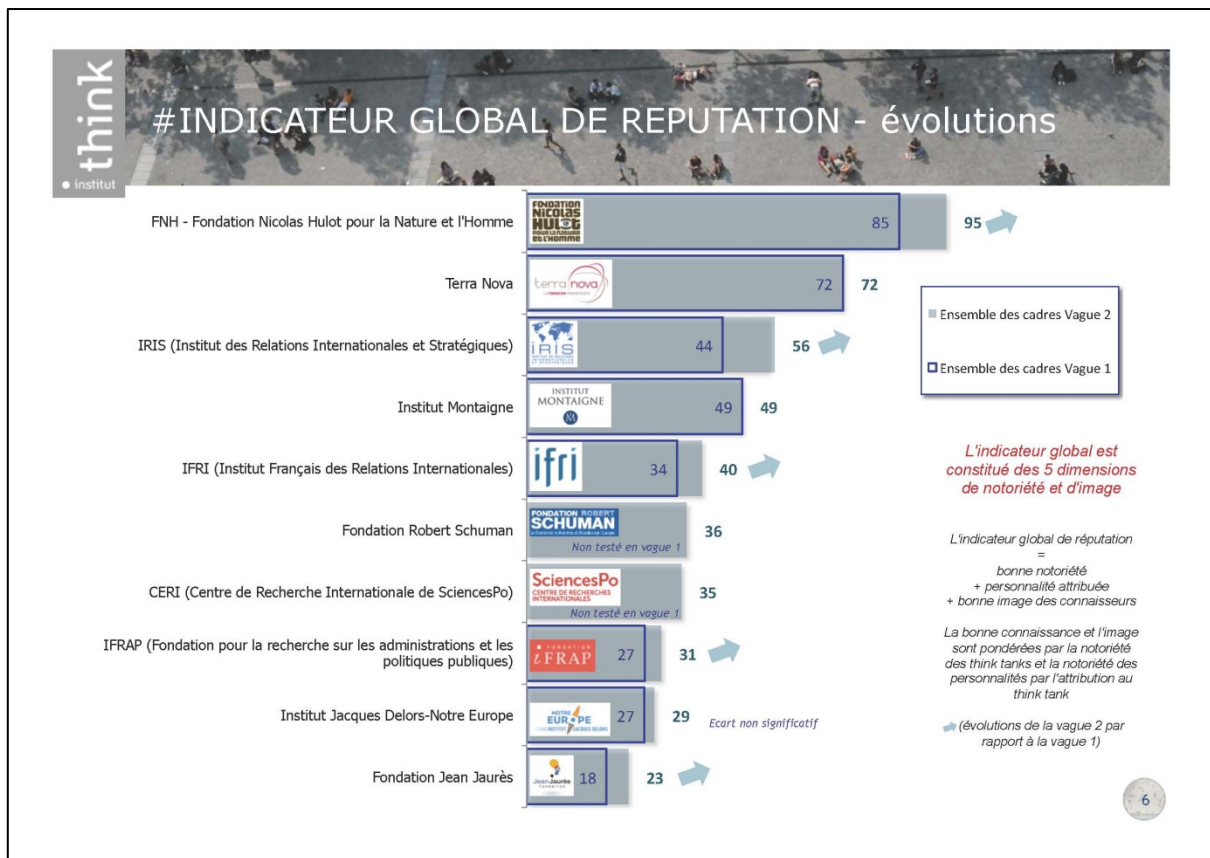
think
• institut

#INDICATEUR GLOBAL DE REPUTATION - évolutions

FNH - Fondation Nicolas Hulot pour la Nature et l'Homme 85 95

Terra Nova 72 72

IRIS (Institut des Relations Internationales et Stratégiques) 44 56

Institut Montaigne 49 49

IFRI (Institut Français des Relations Internationales) 34 40

Fondation Robert Schuman 36
Non testé en vague 1

CERI (Centre de Recherche Internationale de SciencesPo) 35
Non testé en vague 1

IFRAP (Fondation pour la recherche sur les administrations et les politiques publiques) 27 31

Institut Jacques Delors-Notre Europe 27 29 Ecart non significatif

Fondation Jean Jaurès 18 23

Ensemble des cadres Vague 2
Ensemble des cadres Vague 1

L'indicateur global est constitué des 5 dimensions de notoriété et d'image

L'indicateur global de réputation
=
bonne notoriété
+ personnalité attribuée
+ bonne image des connaisseurs

La bonne connaissance et l'image sont pondérées par la notoriété des think tanks et la notoriété des personnalités par l'attribution au think tank

(évolutions de la vague 2 par rapport à la vague 1)

6